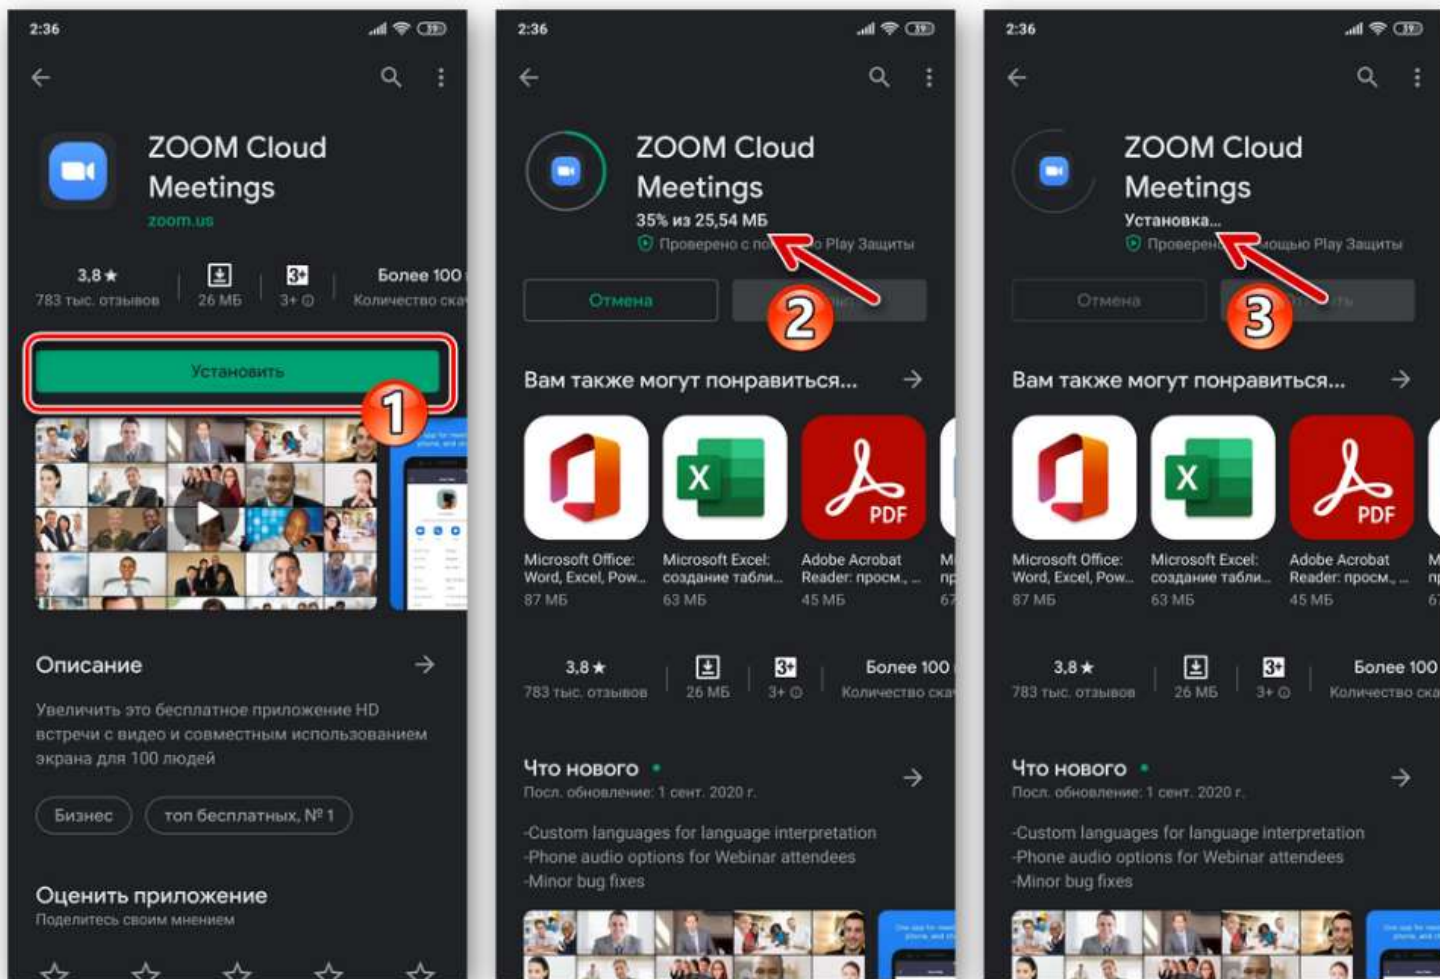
2:36

ZOOM Cloud Meetings
zoom.us

3,8 ★
783 тыс. отзывов

26 МБ

3+
3+

Более 100
Количество ска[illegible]

Установить

1

Описание

Увеличить это бесплатное приложение HD встречи с видео и совместным использованием экрана для 100 людей

Бизнес

топ бесплатных, № 1

Оценить приложение
Поделитесь своим мнением

2:36

ZOOM Cloud Meetings
35% из 25,54 МБ
Проверено с по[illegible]о Play Защиты

Отмена

2

Вам также могут понравиться...

PDF

Microsoft Office: Word, Excel, Pow...
87 МБ

Microsoft Excel: создание табли...
63 МБ

Adobe Acrobat Reader: просм., ...
45 МБ

3,8 ★
783 тыс. отзывов

26 МБ

3+
3+

Более 100
Количество ска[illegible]

Что нового •
Посл. обновление: 1 сент. 2020 г.

-Custom languages for language interpretation
-Phone audio options for Webinar attendees
-Minor bug fixes

2:36

ZOOM Cloud Meetings
Установка...
Проверен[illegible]мощью Play Защиты

Отмена

3

Вам также могут понравиться...

PDF

Microsoft Office: Word, Excel, Pow...
87 МБ

Microsoft Excel: создание табли...
63 МБ

Adobe Acrobat Reader: просм., ...
45 МБ

3,8 ★
783 тыс. отзывов

26 МБ

3+
3+

Более 100
Количество ска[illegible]

Что нового •
Посл. обновление: 1 сент. 2020 г.

-Custom languages for language interpretation
-Phone audio options for Webinar attendees
-Minor bug fixes